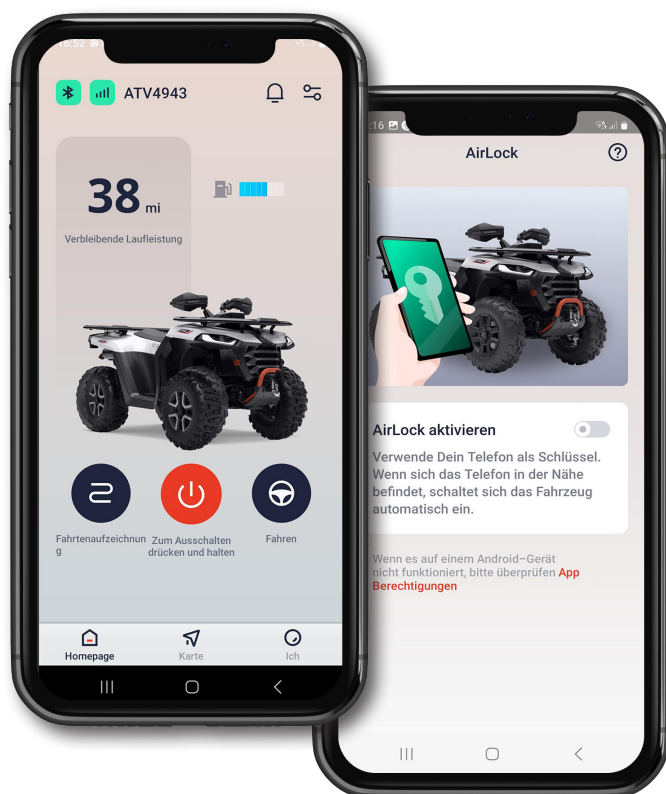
16:52

ATV4943

38 mi

Verbleibende Laufleistung

Fahrtenaufzeichnung

Zum Ausschalten drücken und halten

Fahren

Homepage

Karte

Ich

:16

AirLock

AirLock aktivieren

Verwende Dein Telefon als Schlüssel. Wenn sich das Telefon in der Nähe befindet, schaltet sich das Fahrzeug automatisch ein.

Wenn es auf einem Android-Gerät nicht funktioniert, bitte überprüfen App Berechtigungen